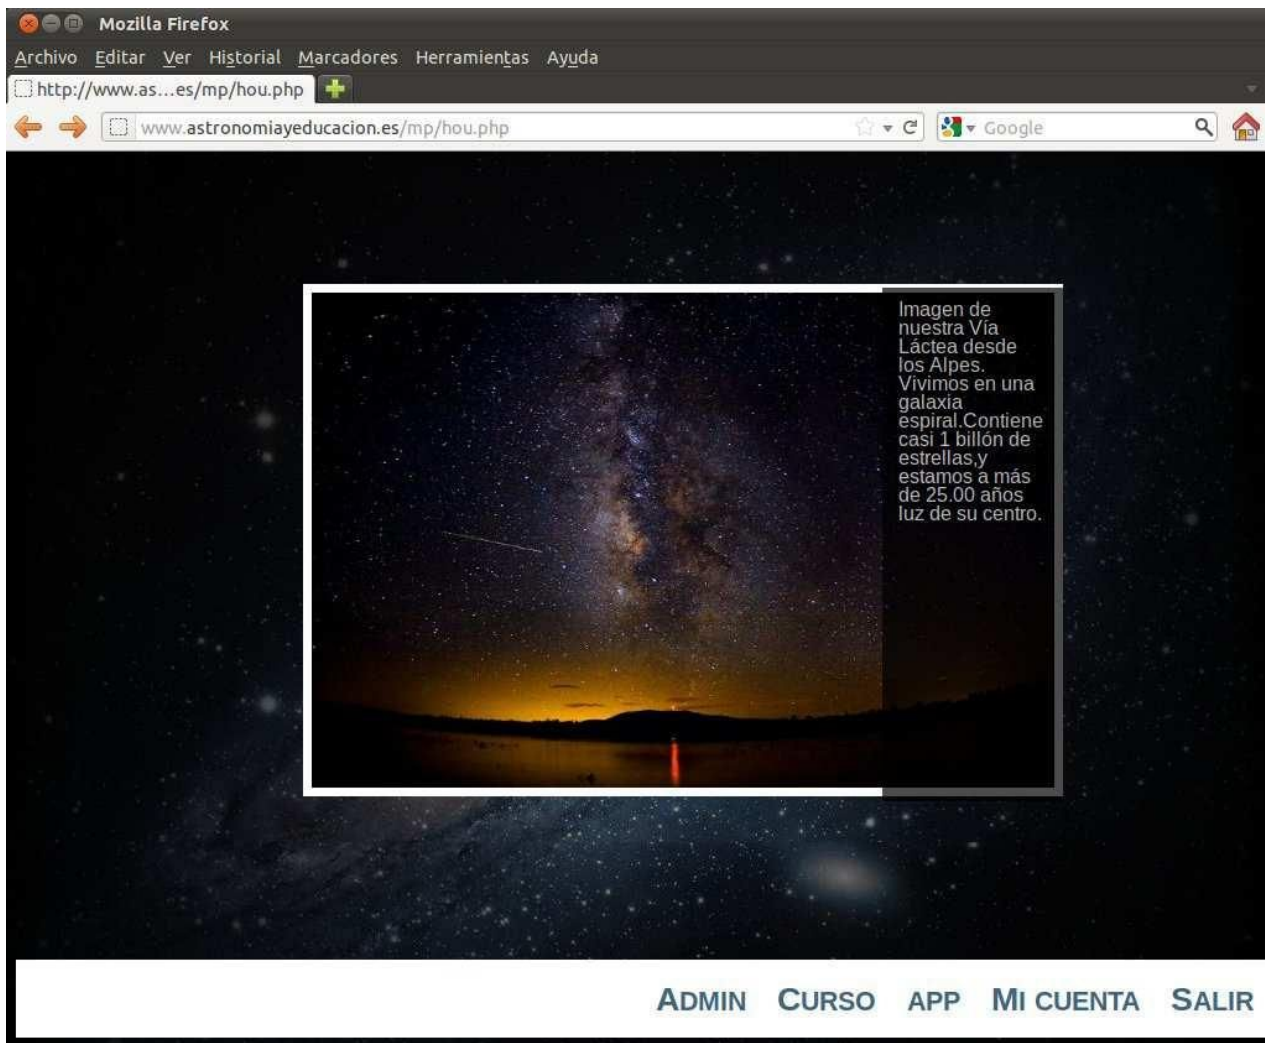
Mozilla Firefox

Archivo Editar Ver Historial Marcadores Herramientas Ayuda

http://www.as...es/mp/hou.php

www.astronomiayeducacion.es/mp/hou.php

Google

Imagen de nuestra Vía Láctea desde los Alpes. Vivimos en una galaxia espiral.Contiene casi 1 billón de estrellas,y estamos a más de 25.00 años luz de su centro.

ADMIN CURSO APP MI CUENTA SALIR